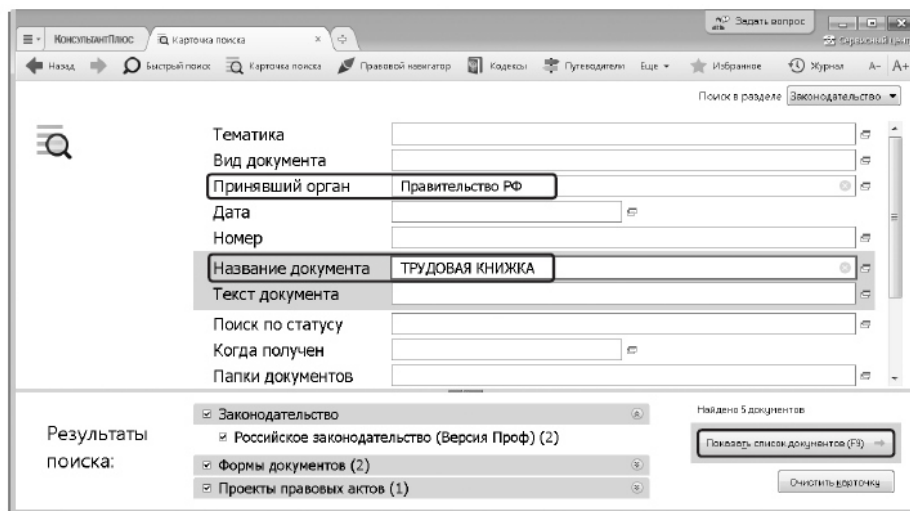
КонсультантПлюс
Карточка поиска
Задать вопрос
Сервисный центр
Назад
Быстрый поиск
Карточка поиска
Правовой навигатор
Кодексы
Путеводители
Еще
Избранное
Журнал
A– A+

Поиск в разделе Законодательство

Тематика
Вид документа
Принявший орган Правительство РФ
Дата
Номер
Название документа ТРУДОВАЯ КНИЖКА
Текст документа
Поиск по статусу
Когда получен
Папки документов

Результаты поиска:

Законодательство
Российское законодательство (Версия Проф) (2)
Формы документов (2)
Проекты правовых актов (1)

Найдено 5 документов
Показать список документов (F9)
Очистить карточку